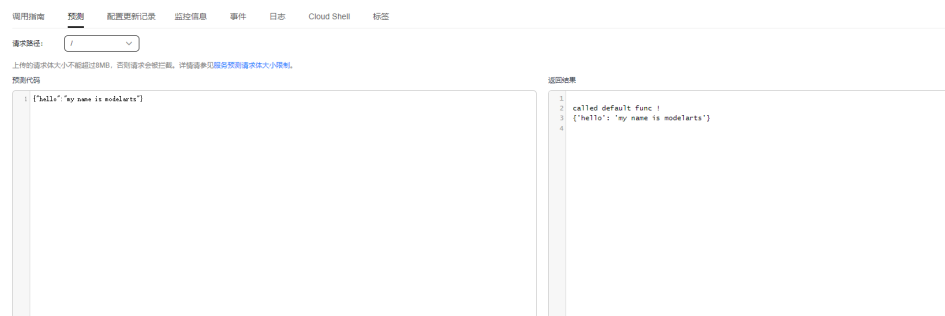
调用指南 预测 配置更新记录 监控信息 事件 日志 Cloud Shell 标签

请求路径: /

上传的请求体大小不能超过8MB，否则请求会被拦截。详情请参见服务预测请求体大小限制。

预测代码

1 {"hello":"my name is modelarts"}

返回结果

1
2 called default func !
3 {'hello': 'my name is modelarts'}
4